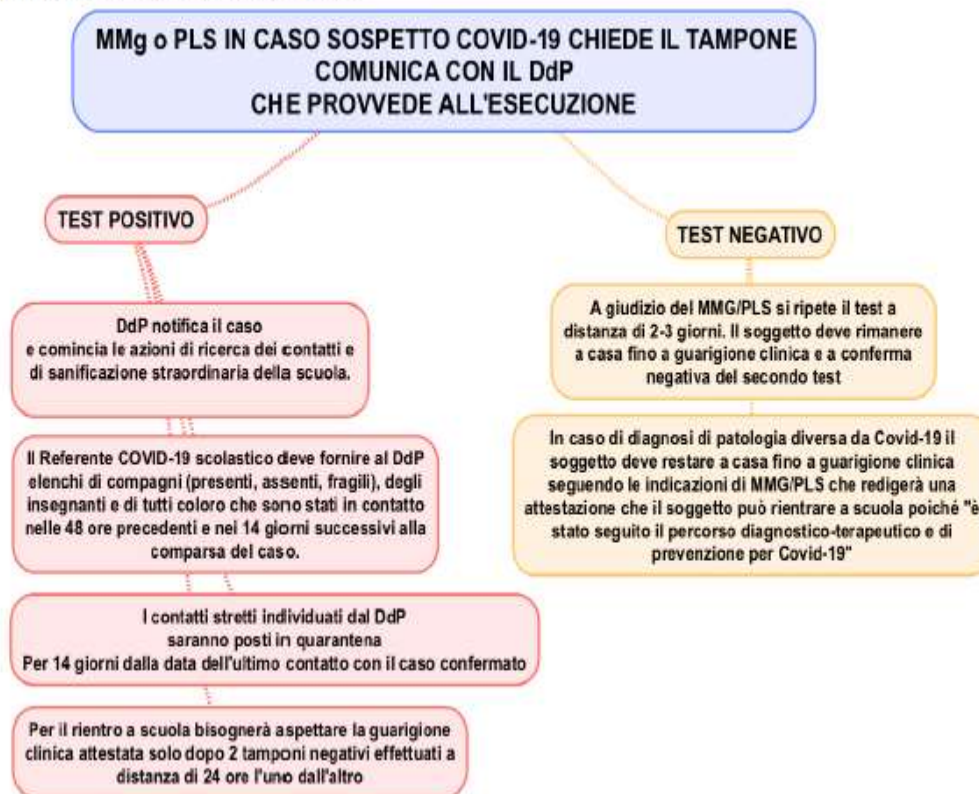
MMg o PLS IN CASO SOSPETTO COVID-19 CHIEDE IL TAMPONE
COMUNICA CON IL DdP
CHE PROVVEDE ALL'ESECUZIONE

TEST POSITIVO

DdP notifica il caso
e comincia le azioni di ricerca dei contatti e di sanificazione straordinaria della scuola.

Il Referente COVID-19 scolastico deve fornire al DdP elenchi di compagni (presenti, assenti, fragili), degli insegnanti e di tutti coloro che sono stati in contatto nelle 48 ore precedenti e nei 14 giorni successivi alla comparsa del caso.

I contatti stretti individuati dal DdP
saranno posti in quarantena
Per 14 giorni dalla data dell'ultimo contatto con il caso confermato

Per il rientro a scuola bisognerà aspettare la guarigione clinica attestata solo dopo 2 tamponi negativi effettuati a distanza di 24 ore l'uno dall'altro

TEST NEGATIVO

A giudizio del MMG/PLS si ripete il test a distanza di 2-3 giorni. Il soggetto deve rimanere a casa fino a guarigione clinica e a conferma negativa del secondo test

In caso di diagnosi di patologia diversa da Covid-19 il soggetto deve restare a casa fino a guarigione clinica seguendo le indicazioni di MMG/PLS che redigerà una attestazione che il soggetto può rientrare a scuola poiché "è stato seguito il percorso diagnostico-terapeutico e di prevenzione per Covid-19"